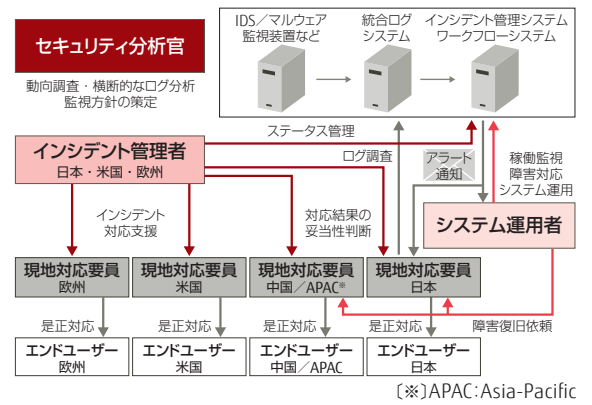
セキュリティ分析官

動向調査・横断的なログ分析
監視方針の策定

IDS／マルウェア
監視装置など

統合ログ
システム

インシデント管理システム
ワークフローシステム

ステータス管理

インシデント管理者
日本・米国・欧州

ログ調査

アラート
通知

稼働監視
障害対応
システム運用

インシデント
対応支援

対応結果の
妥当性判断

システム運用者

現地対応要員
欧州

現地対応要員
米国

現地対応要員
中国／APAC※

現地対応要員
日本

是正対応

是正対応

是正対応

是正対応

障害復旧依頼

エンドユーザー
欧州

エンドユーザー
米国

エンドユーザー
中国／APAC

エンドユーザー
日本

〔※〕APAC：Asia-Pacific